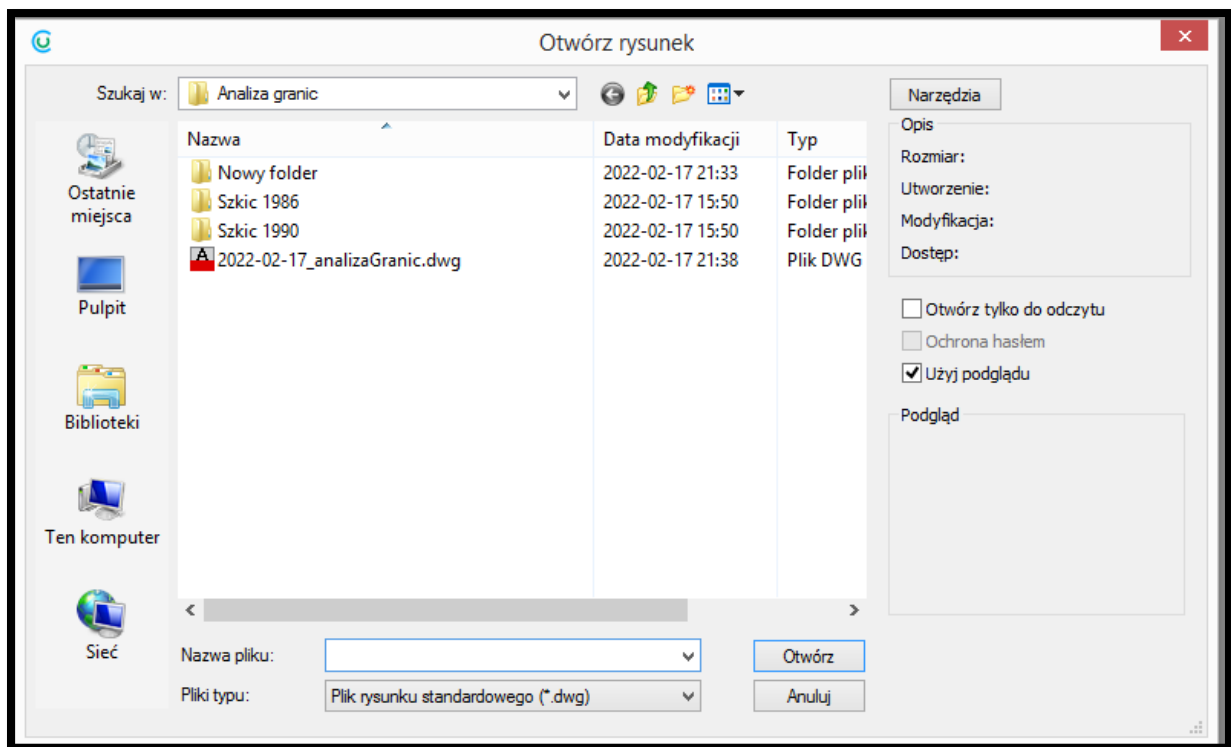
Otwórz rysunek

Szukaj w: Analiza granic

Narzędzia

Ostatnie miejsca

Pulpit

Biblioteki

Ten komputer

Sieć

| Nazwa | Data modyfikacji | Typ |
|---|---|---|
| Nowy folder | 2022-02-17 21:33 | Folder plił |
| Szkic 1986 | 2022-02-17 15:50 | Folder plił |
| Szkic 1990 | 2022-02-17 15:50 | Folder plił |
| 2022-02-17_analizaGranic.dwg | 2022-02-17 21:38 | Plik DWG |

Opis
Rozmiar:
Utworzenie:
Modyfikacja:
Dostęp:

Otwórz tylko do odczytu
Ochrona hasłem
Użyj podglądu

Podgląd

Nazwa pliku:
Otwórz

Pliki typu: Plik rysunku standardowego (*.dwg)
Anuluj